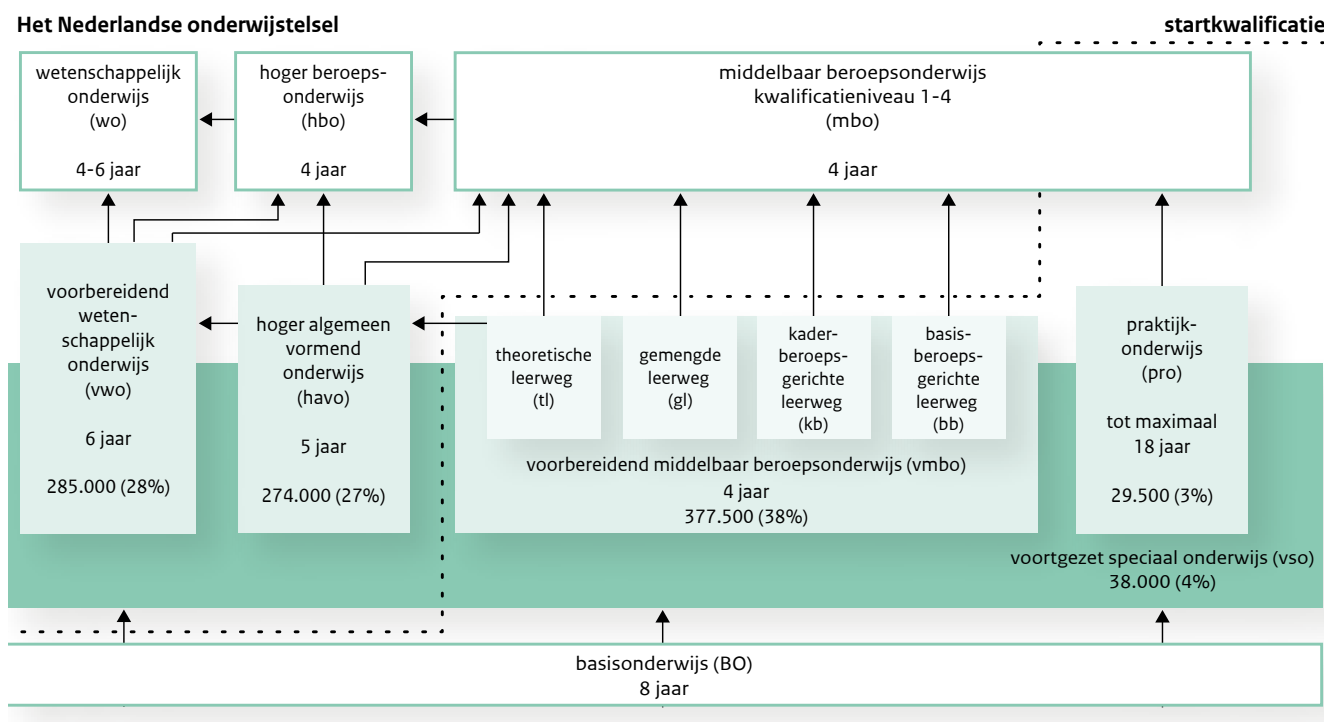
Het Nederlandse onderwijstelsel

startkwalificatie

wetenschappelijk onderwijs (wo)

4-6 jaar

hoger beroepsonderwijs (hbo)

4 jaar

middelbaar beroepsonderwijs kwalificatieniveau 1-4 (mbo)

4 jaar

voorbereidend wetenschappelijk onderwijs (vwo)

6 jaar

285.000 (28%)

hoger algemeen vormend onderwijs (havo)

5 jaar

274.000 (27%)

theoretische leerweg (tl)

gemengde leerweg (gl)

kaderberoepsgerichte leerweg (kb)

basisberoepsgerichte leerweg (bb)

voorbereidend middelbaar beroepsonderwijs (vmbo)
4 jaar
377.500 (38%)

praktijkonderwijs (pro)

tot maximaal 18 jaar

29.500 (3%)

voortgezet speciaal onderwijs (vso)
38.000 (4%)

basisonderwijs (BO)
8 jaar